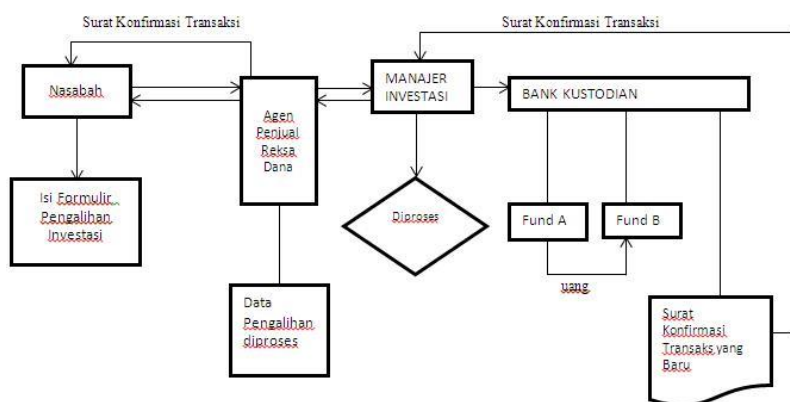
Surat Konfirmasi Transaksi

Surat Konfirmasi Transaksi

Nasabah

Agen Penjual Reksa Dana

MANAJER INVESTASI

BANK KUSTODIAN

Isi Formulir Pengalihan Investasi

Diproses

Fund A

Fund B

uang

Data Pengalihan diproses

Surat Konfirmasi Transaks yang Baru